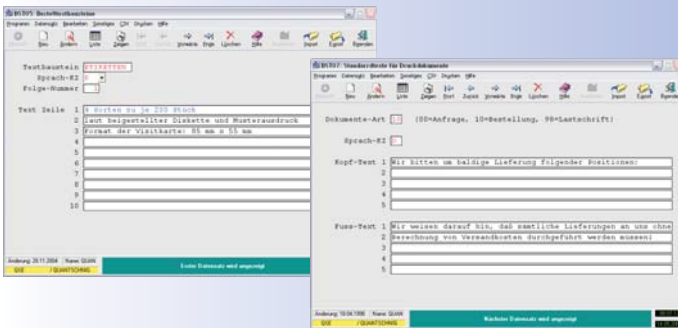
BS707: Bestelltextbaustein

Programm Datensatz Bearbeiten Sonstiges CIV Drucken Hilfe

Neu Ändern Liste Zeigen Vorwärts Ende Löschen Hilfe Import Export Beenden

Textbaustein ETIKETTEN
Sprach-KZ 0
Folge-Nummer 1

Text Zeile 1 4 Sorten zu je 250 Stück
2 laut beigestellter Diskette und Musterausdruck
3 Format der Visitkarte: 85 mm x 55 mm
4
5
6
7
8
9
10

Änderung: 28.11.2004 Name: QUAN
QSE / QUANTSCHNIG

Erster Datensatz wird angezeigt

BS707: Standardtexte für Druckdokumente

Programm Datensatz Bearbeiten Sonstiges CIV Drucken Hilfe

Neu Ändern Liste Zeigen Start Zurück Vorwärts Ende Löschen Hilfe Import Export Beenden

Dokumente-Art 10 (00=Anfrage, 10=Bestellung, 98=Lastschrift)

Sprach-KZ 0

Kopf-Text 1 Wir bitten um baldige Lieferung folgender Positionen:
2
3
4
5

Fuss-Text 1 Wir weisen darauf hin, daß sämtliche Lieferungen an uns ohne
2 Berechnung von Versandkosten durchgeführt werden müssen!
3
4
5

Änderung: 19.04.1998 Name: QUAN
QSE / QUANTSCHNIG

Nächster Datensatz wird angezeigt